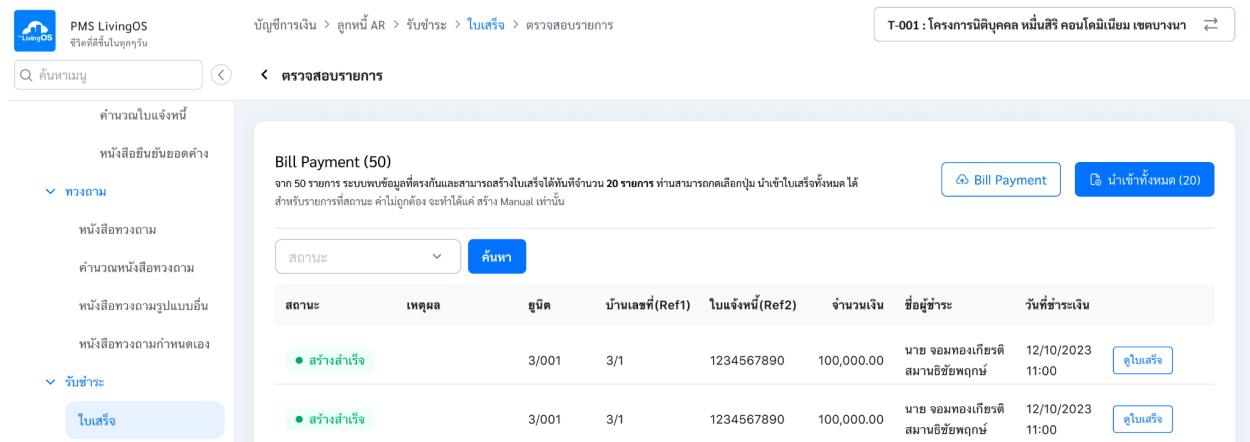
LivingOS PMS LivingOS
ชีวิตที่ดีขึ้นในทุกๆวัน

บัญชีการเงิน > ลูกหนี้ AR > รับชำระ > ใบเสร็จ > ตรวจสอบรายการ

T-001 : โครงการนิติบุคคล หมื่นสิริ คอนโดมิเนียม เขตบางนา

ค้นหาเมนู

ตรวจสอบรายการ

คำนวณใบแจ้งหนี้
หนังสือยืนยันยอดค้าง
ทวงถาม
หนังสือทวงถาม
คำนวณหนังสือทวงถาม
หนังสือทวงถามรูปแบบอื่น
หนังสือทวงถามกำหนดเอง
รับชำระ
ใบเสร็จ

Bill Payment (50)
จาก 50 รายการ ระบบพบข้อมูลที่ตรงกันและสามารถสร้างใบเสร็จได้ทันทีจำนวน 20 รายการ ท่านสามารถกดเลือกปุ่ม นำเข้าใบเสร็จทั้งหมด ได้
สำหรับรายการที่สถานะ คำไม่ถูกต้อง จะทำได้แค่ สร้าง Manual เท่านั้น

Bill Payment
นำเข้าทั้งหมด (20)

สถานะ
ค้นหา

| สถานะ | เหตุผล | ยูนิต | บ้านเลขที่(Ref1) | ใบแจ้งหนี้(Ref2) | จำนวนเงิน | ชื่อผู้ชำระ | วันที่ชำระเงิน | |
|---|---|---|---|---|---|---|---|---|
| สร้างสำเร็จ | | 3/001 | 3/1 | 1234567890 | 100,000.00 | นาย จอมทองเกียรติ สมานธิชัยพฤกษ์ | 12/10/2023 11:00 | ดูใบเสร็จ |
| สร้างสำเร็จ | | 3/001 | 3/1 | 1234567890 | 100,000.00 | นาย จอมทองเกียรติ สมานธิชัยพฤกษ์ | 12/10/2023 11:00 | ดูใบเสร็จ |